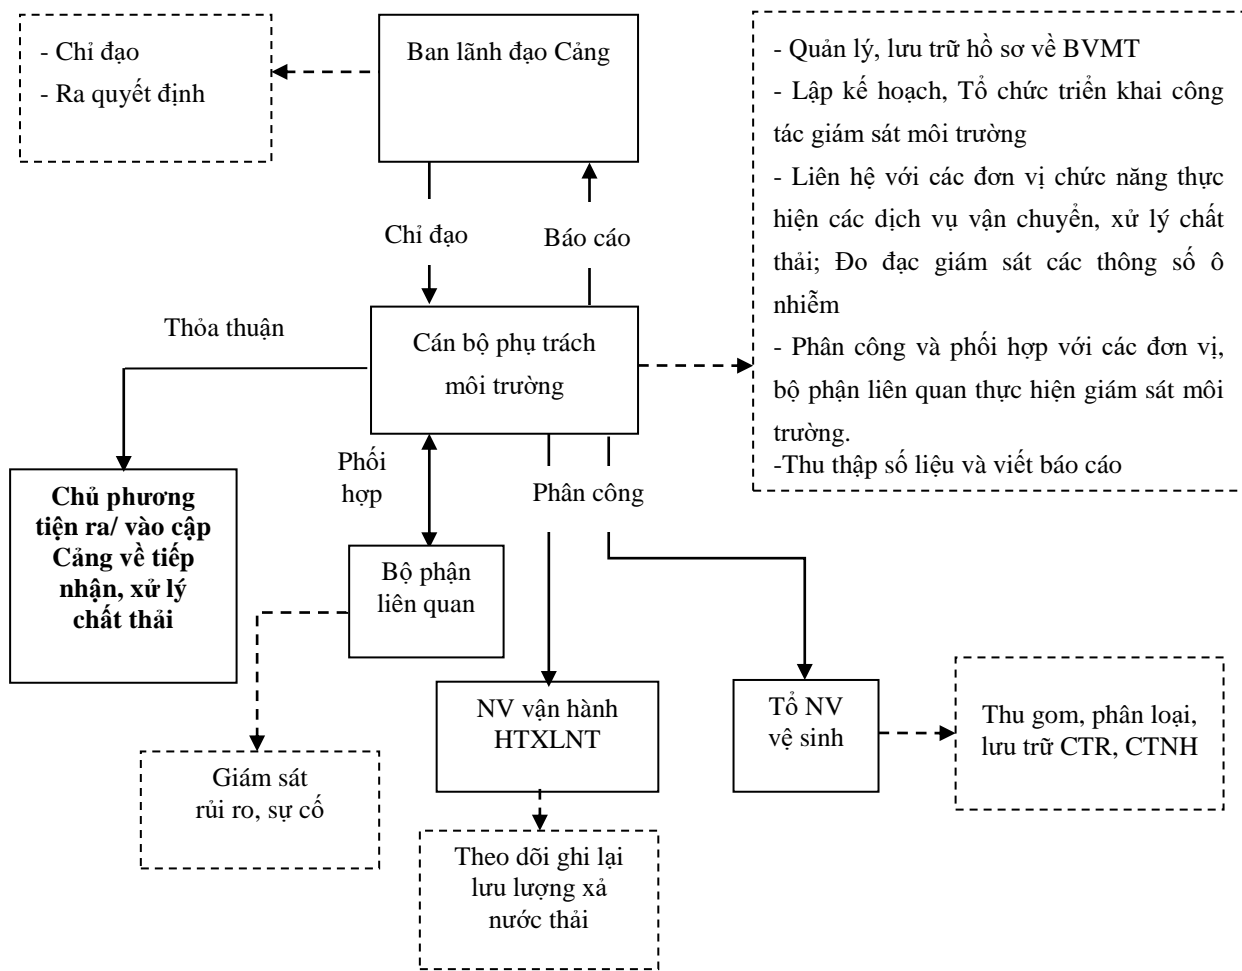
- Chỉ đạo
- Ra quyết định

Ban lãnh đạo Cảng

- Quản lý, lưu trữ hồ sơ về BVMT
- Lập kế hoạch, Tổ chức triển khai công tác giám sát môi trường
- Liên hệ với các đơn vị chức năng thực hiện các dịch vụ vận chuyển, xử lý chất thải; Đo đạc giám sát các thông số ô nhiễm
- Phân công và phối hợp với các đơn vị, bộ phận liên quan thực hiện giám sát môi trường.
-Thu thập số liệu và viết báo cáo

Chỉ đạo

Báo cáo

Thỏa thuận

Cán bộ phụ trách môi trường

Phối hợp

Phân công

Chủ phương tiện ra/ vào cập Cảng về tiếp nhận, xử lý chất thải

Bộ phận liên quan

NV vận hành HTXLNT

Tổ NV vệ sinh

Thu gom, phân loại, lưu trữ CTR, CTNH

Giám sát rủi ro, sự cố

Theo dõi ghi lại lưu lượng xả nước thải